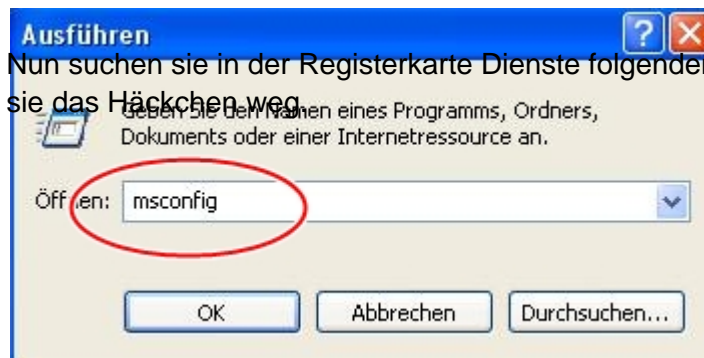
Ausführen

Nun suchen sie in der Registerkarte Dienste folgenden
sie das Häckchen weg.

Geben Sie den Namen eines Programms, Ordners, Dokuments oder einer Internetressource an.

Öff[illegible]en: msconfig

OK Abbrechen Durchsuchen...